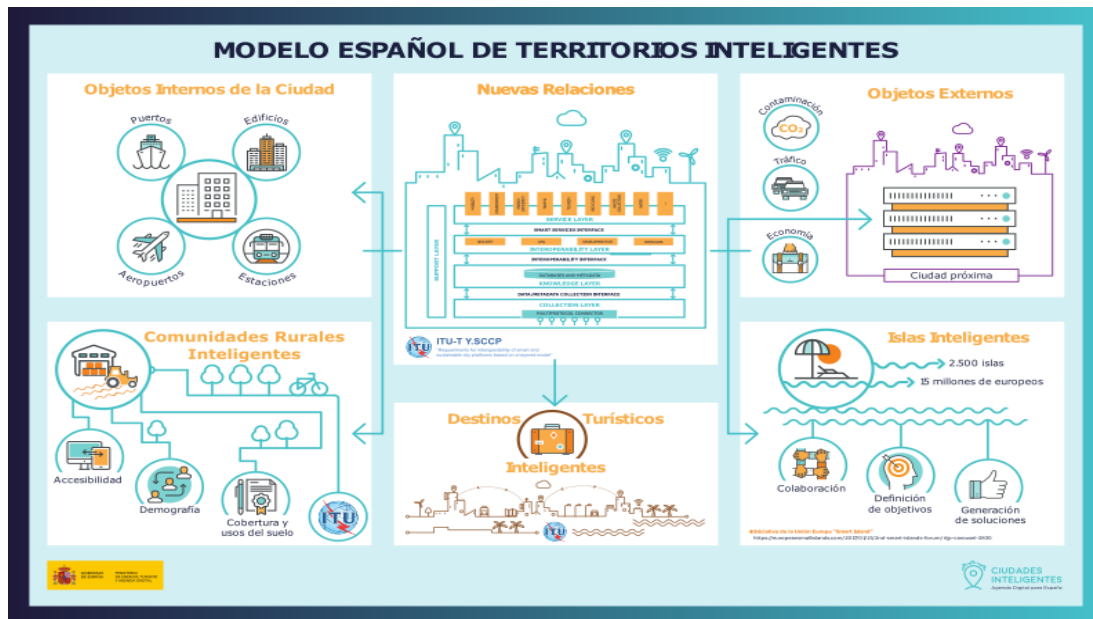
MODELO ESPAÑOL DE TERRITORIOS INTELIGENTES

Objetos Internos de la Ciudad

Puertos

Edificios

Aeropuertos

Estaciones

Nuevas Relaciones

SERVICE LAYER

SMART SERVICES INTERFACE

INTEROPERABILITY LAYER

INTEROPERABILITY INTERFACE

KNOWLEDGE LAYER

DATA/METADATA COLLECTION INTERFACE

COLLECTION LAYER

SUPPORT LAYER

ITU-T Y.SCCP

Objetos Externos

Contaminación

$CO_2$

Tráfico

Economía

Ciudad próxima

Comunidades Rurales Inteligentes

Accesibilidad

Demografía

Cobertura y usos del suelo

Destinos Turísticos Inteligentes

Islas Inteligentes

2.500 islas

15 millones de europeos

Colaboración

Definición de objetivos

Generación de soluciones

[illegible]

CIUDADES INTELIGENTES
Agenda Digital para España